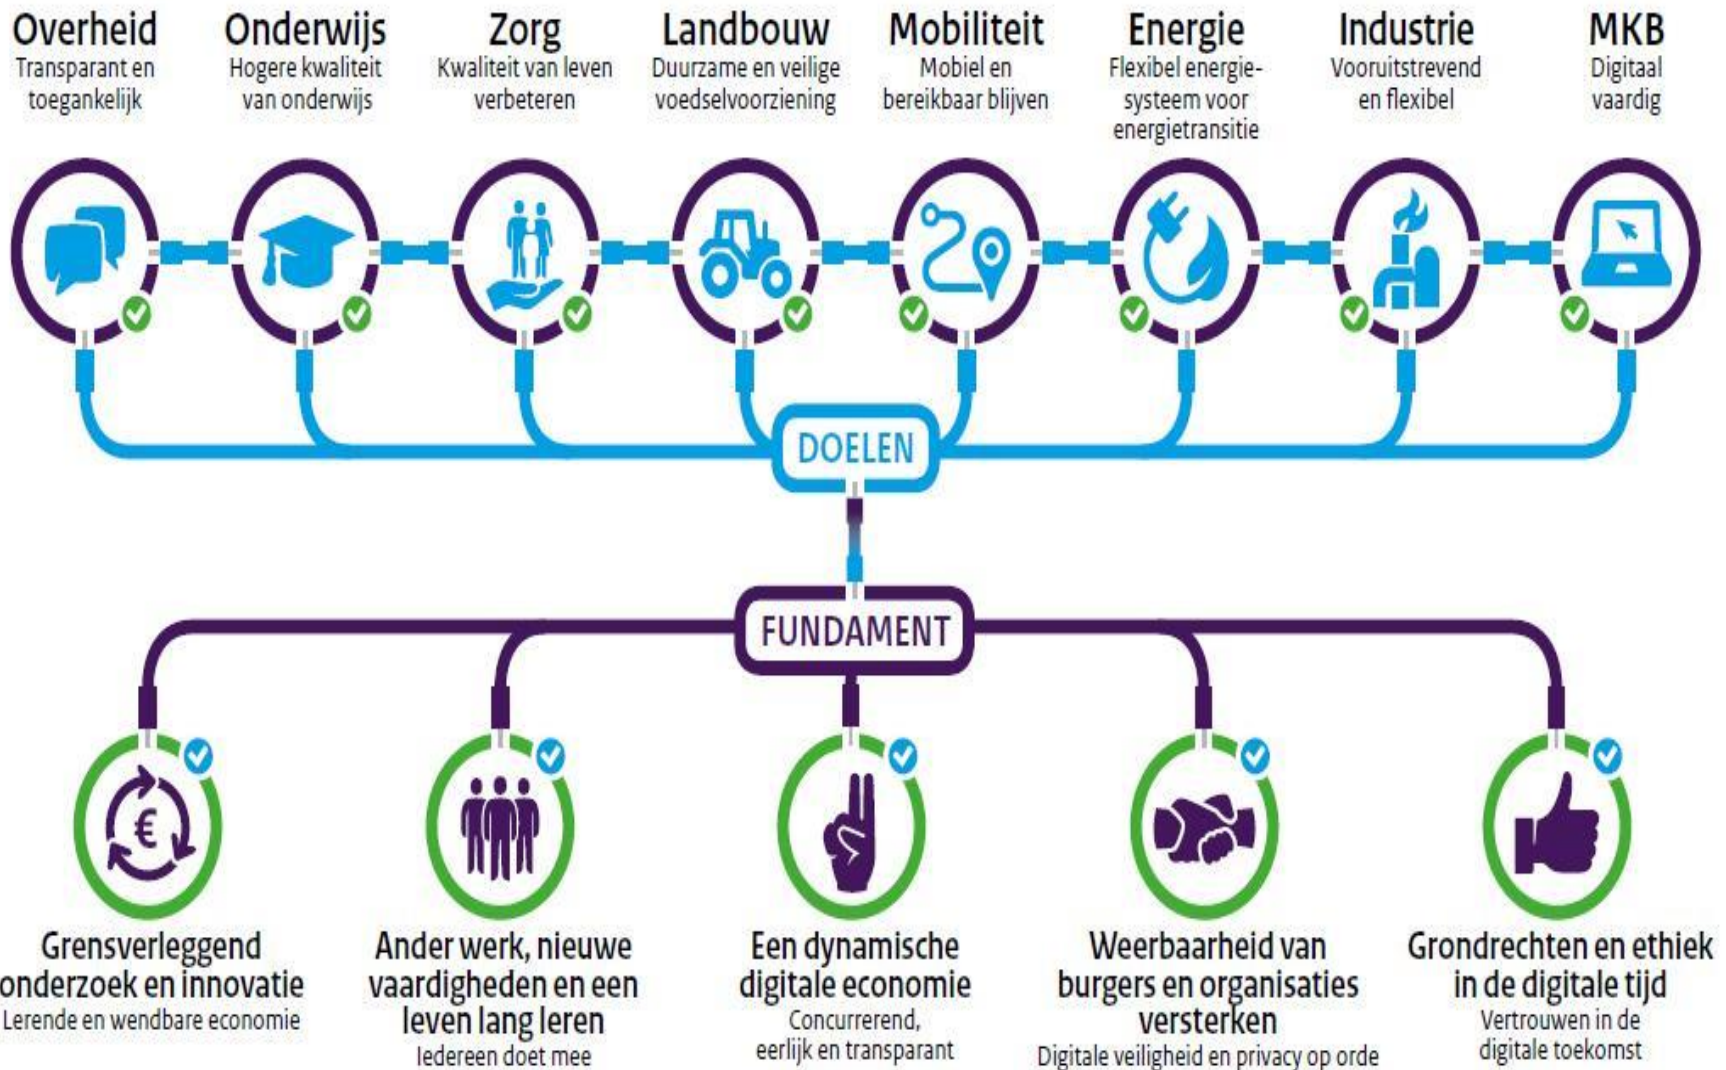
Overheid
Transparant en toegankelijk

Onderwijs
Hogere kwaliteit van onderwijs

Zorg
Kwaliteit van leven verbeteren

Landbouw
Duurzame en veilige voedselvoorziening

Mobiliteit
Mobiel en bereikbaar blijven

Energie
Flexibel energiesysteem voor energietransitie

Industrie
Vooruitstrevend en flexibel

MKB
Digitaal vaardig

DOELEN

FUNDAMENT

Grensverleggend onderzoek en innovatie
Lerende en wendbare economie

Ander werk, nieuwe vaardigheden en een leven lang leren
Iedereen doet mee

Een dynamische digitale economie
Concurrerend, eerlijk en transparant

Weerbaarheid van burgers en organisaties versterken
Digitale veiligheid en privacy op orde

Grondrechten en ethiek in de digitale tijd
Vertrouwen in de digitale toekomst